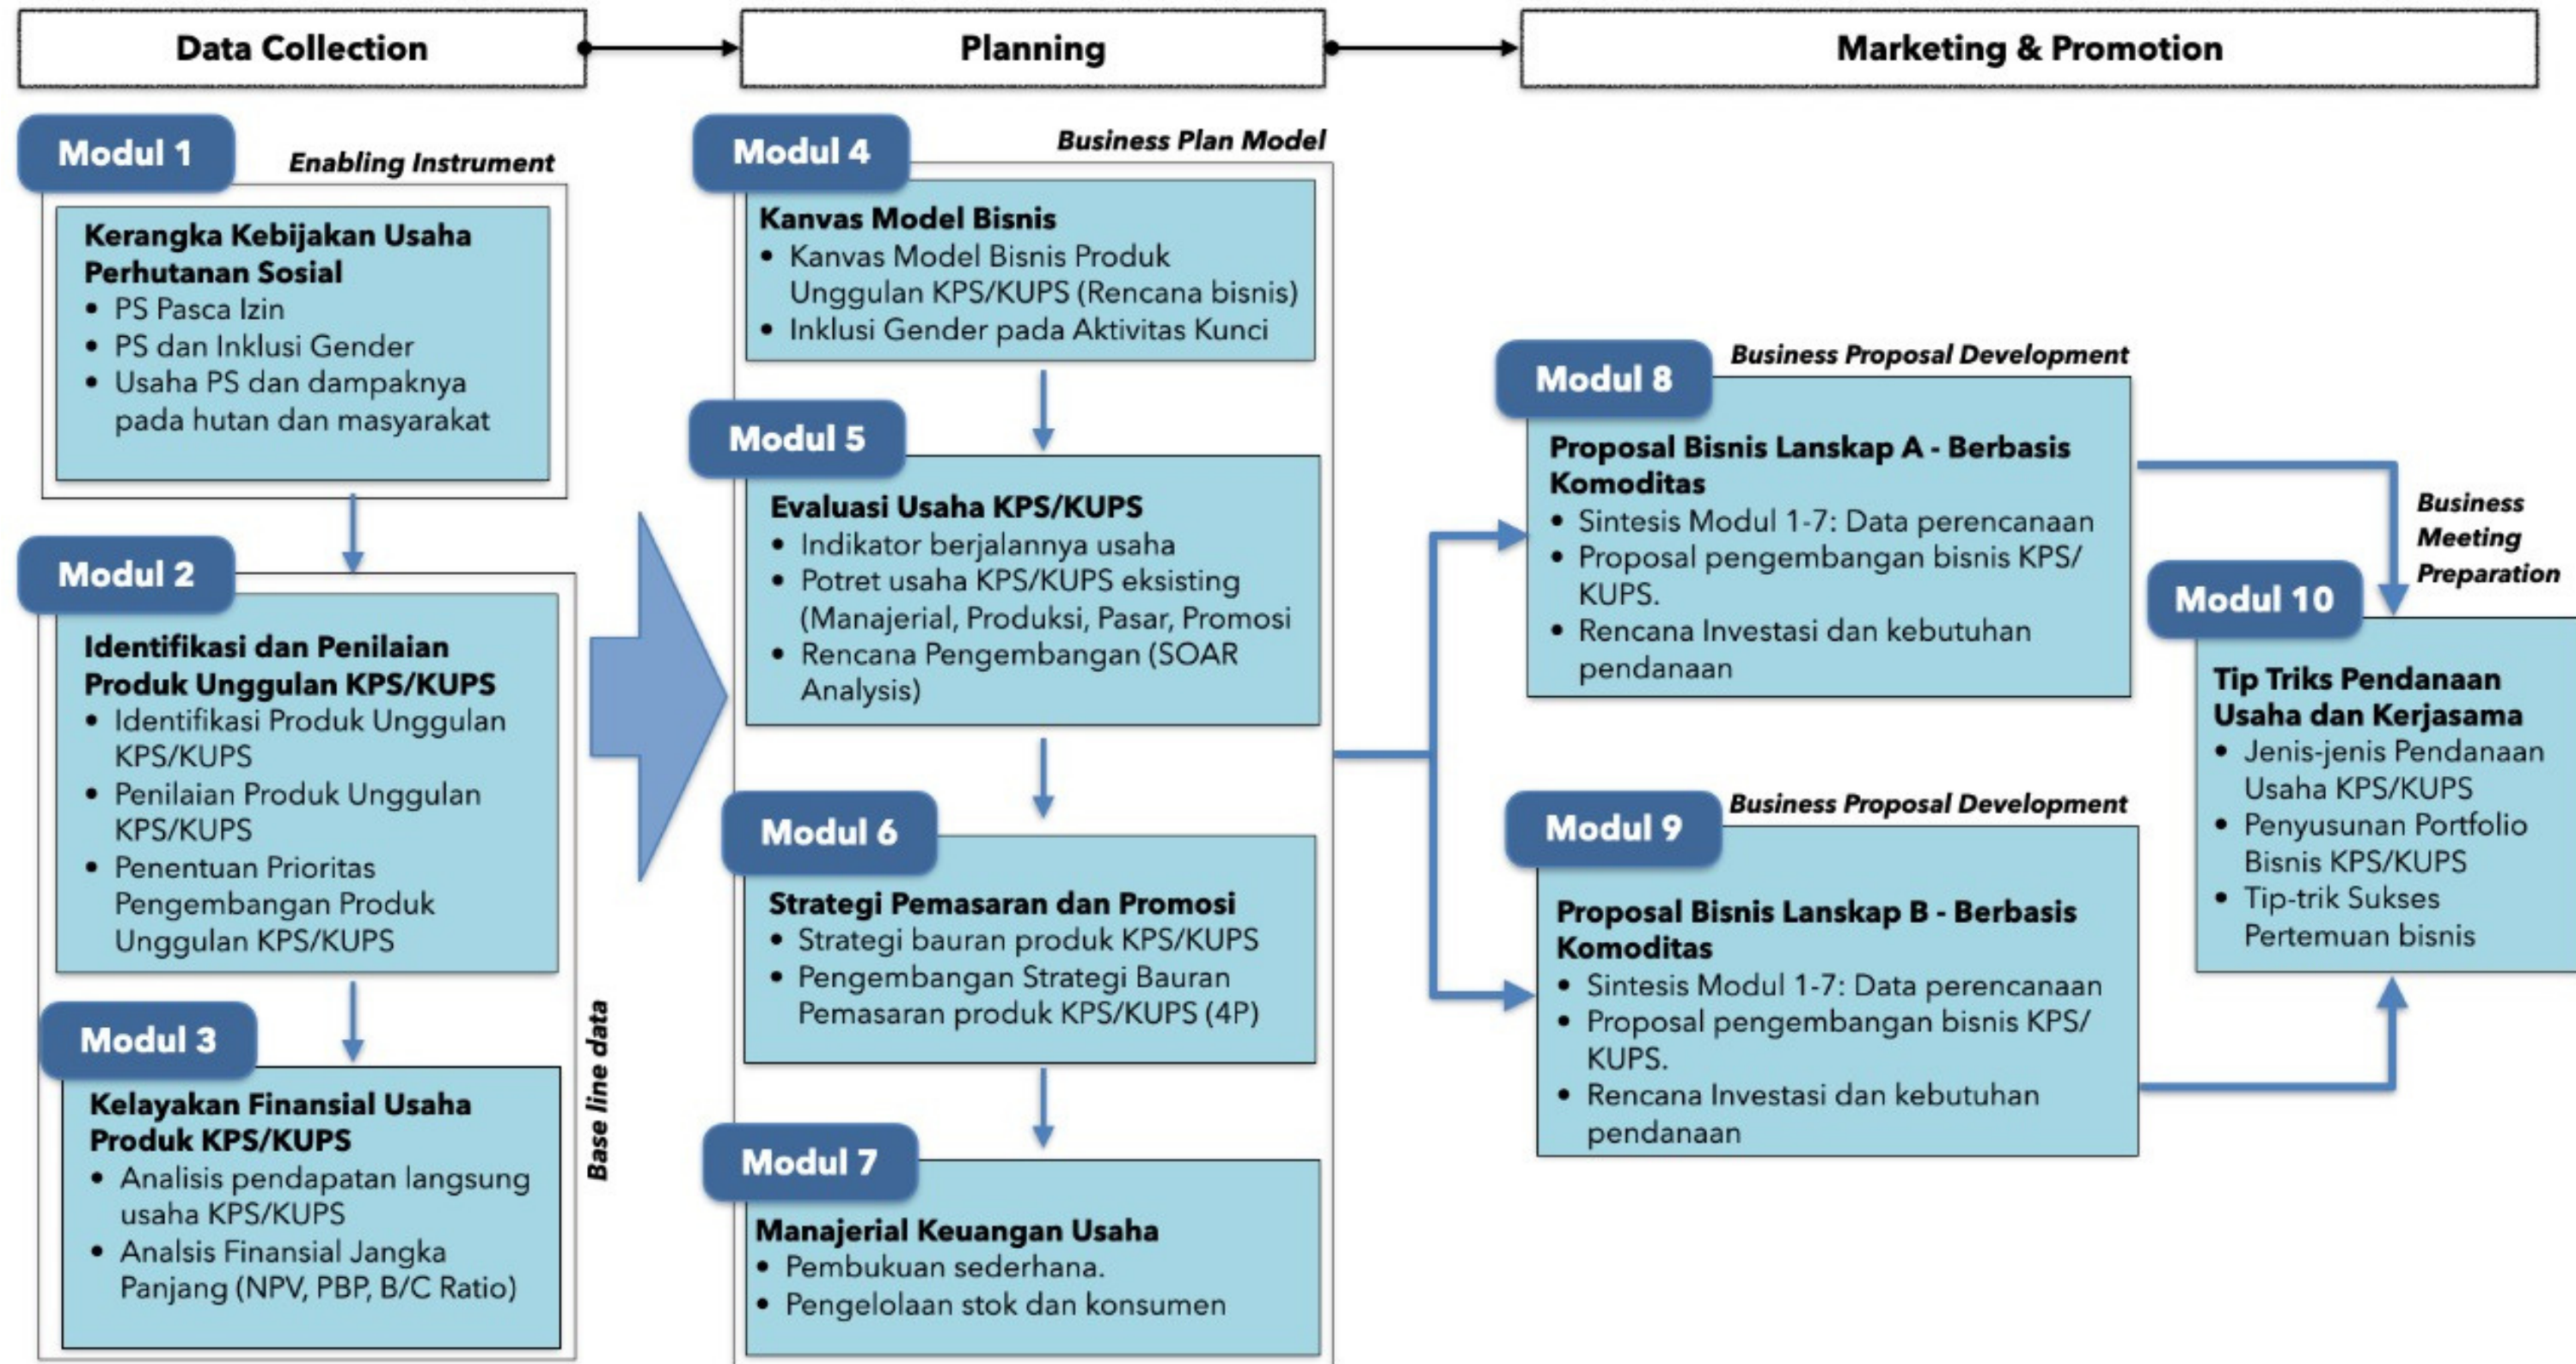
Data Collection

Planning

Marketing & Promotion

Modul 1

Enabling Instrument

Kerangka Kebijakan Usaha Perhutanan Sosial
• PS Pasca Izin
• PS dan Inklusi Gender
• Usaha PS dan dampaknya pada hutan dan masyarakat

Modul 2

Identifikasi dan Penilaian Produk Unggulan KPS/KUPS
• Identifikasi Produk Unggulan KPS/KUPS
• Penilaian Produk Unggulan KPS/KUPS
• Penentuan Prioritas Pengembangan Produk Unggulan KPS/KUPS

Modul 3

Kelayakan Finansial Usaha Produk KPS/KUPS
• Analisis pendapatan langsung usaha KPS/KUPS
• Analsis Finansial Jangka Panjang (NPV, PBP, B/C Ratio)

Base line data

Modul 4

Business Plan Model

Kanvas Model Bisnis
• Kanvas Model Bisnis Produk Unggulan KPS/KUPS (Rencana bisnis)
• Inklusi Gender pada Aktivitas Kunci

Modul 5

Evaluasi Usaha KPS/KUPS
• Indikator berjalannya usaha
• Potret usaha KPS/KUPS eksisting (Manajerial, Produksi, Pasar, Promosi
• Rencana Pengembangan (SOAR Analysis)

Modul 6

Strategi Pemasaran dan Promosi
• Strategi bauran produk KPS/KUPS
• Pengembangan Strategi Bauran Pemasaran produk KPS/KUPS (4P)

Modul 7

Manajerial Keuangan Usaha
• Pembukuan sederhana.
• Pengelolaan stok dan konsumen

Modul 8

Business Proposal Development

Proposal Bisnis Lanskap A - Berbasis Komoditas
• Sintesis Modul 1-7: Data perencanaan
• Proposal pengembangan bisnis KPS/ KUPS.
• Rencana Investasi dan kebutuhan pendanaan

Modul 9

Business Proposal Development

Proposal Bisnis Lanskap B - Berbasis Komoditas
• Sintesis Modul 1-7: Data perencanaan
• Proposal pengembangan bisnis KPS/ KUPS.
• Rencana Investasi dan kebutuhan pendanaan

Business Meeting Preparation

Modul 10

Tip Triks Pendanaan Usaha dan Kerjasama
• Jenis-jenis Pendanaan Usaha KPS/KUPS
• Penyusunan Portfolio Bisnis KPS/KUPS
• Tip-trik Sukses Pertemuan bisnis